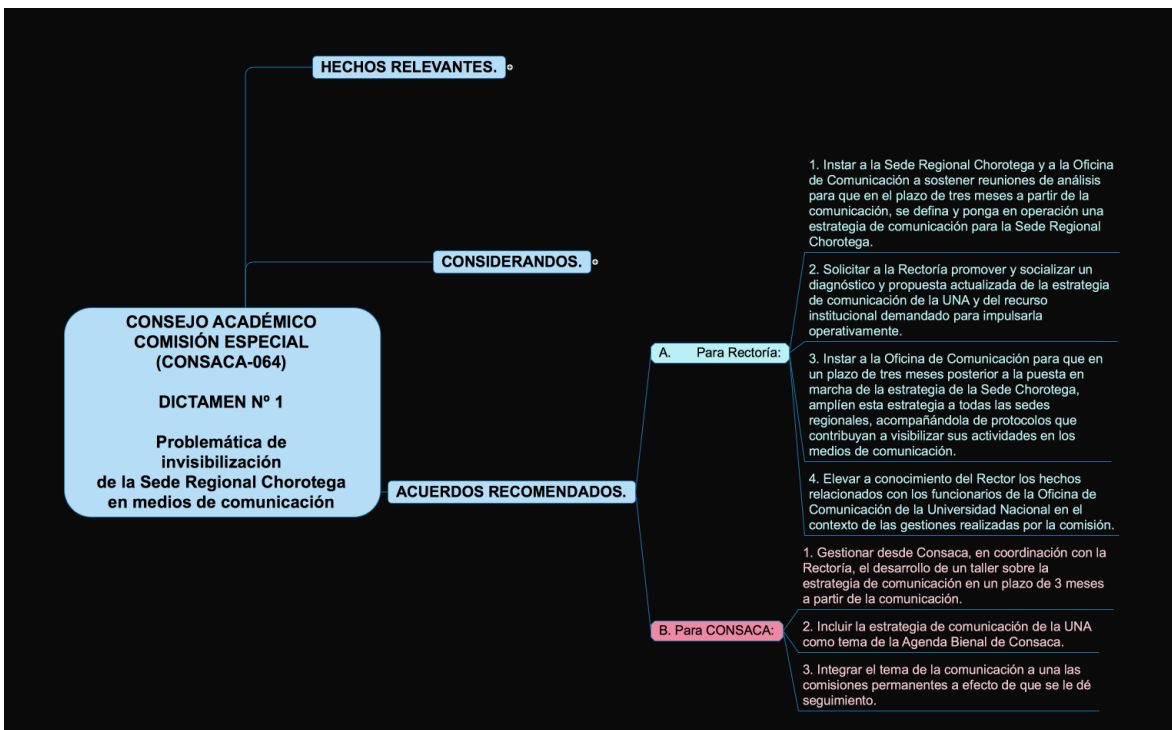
CONSEJO ACADÉMICO
COMISIÓN ESPECIAL
(CONSACA-064)

DICTAMEN Nº 1

Problemática de invisibilización de la Sede Regional Chorotega en medios de comunicación

HECHOS RELEVANTES.

CONSIDERANDOS.

ACUERDOS RECOMENDADOS.

A. Para Rectoría:

1. Instar a la Sede Regional Chorotega y a la Oficina de Comunicación a sostener reuniones de análisis para que en el plazo de tres meses a partir de la comunicación, se defina y ponga en operación una estrategia de comunicación para la Sede Regional Chorotega.

2. Solicitar a la Rectoría promover y socializar un diagnóstico y propuesta actualizada de la estrategia de comunicación de la UNA y del recurso institucional demandado para impulsarla operativamente.

3. Instar a la Oficina de Comunicación para que en un plazo de tres meses posterior a la puesta en marcha de la estrategia de la Sede Chorotega, amplíen esta estrategia a todas las sedes regionales, acompañándola de protocolos que contribuyan a visibilizar sus actividades en los medios de comunicación.

4. Elevar a conocimiento del Rector los hechos relacionados con los funcionarios de la Oficina de Comunicación de la Universidad Nacional en el contexto de las gestiones realizadas por la comisión.

B. Para CONSACA:

1. Gestionar desde Consaca, en coordinación con la Rectoría, el desarrollo de un taller sobre la estrategia de comunicación en un plazo de 3 meses a partir de la comunicación.

2. Incluir la estrategia de comunicación de la UNA como tema de la Agenda Bienal de Consaca.

3. Integrar el tema de la comunicación a una las comisiones permanentes a efecto de que se le dé seguimiento.